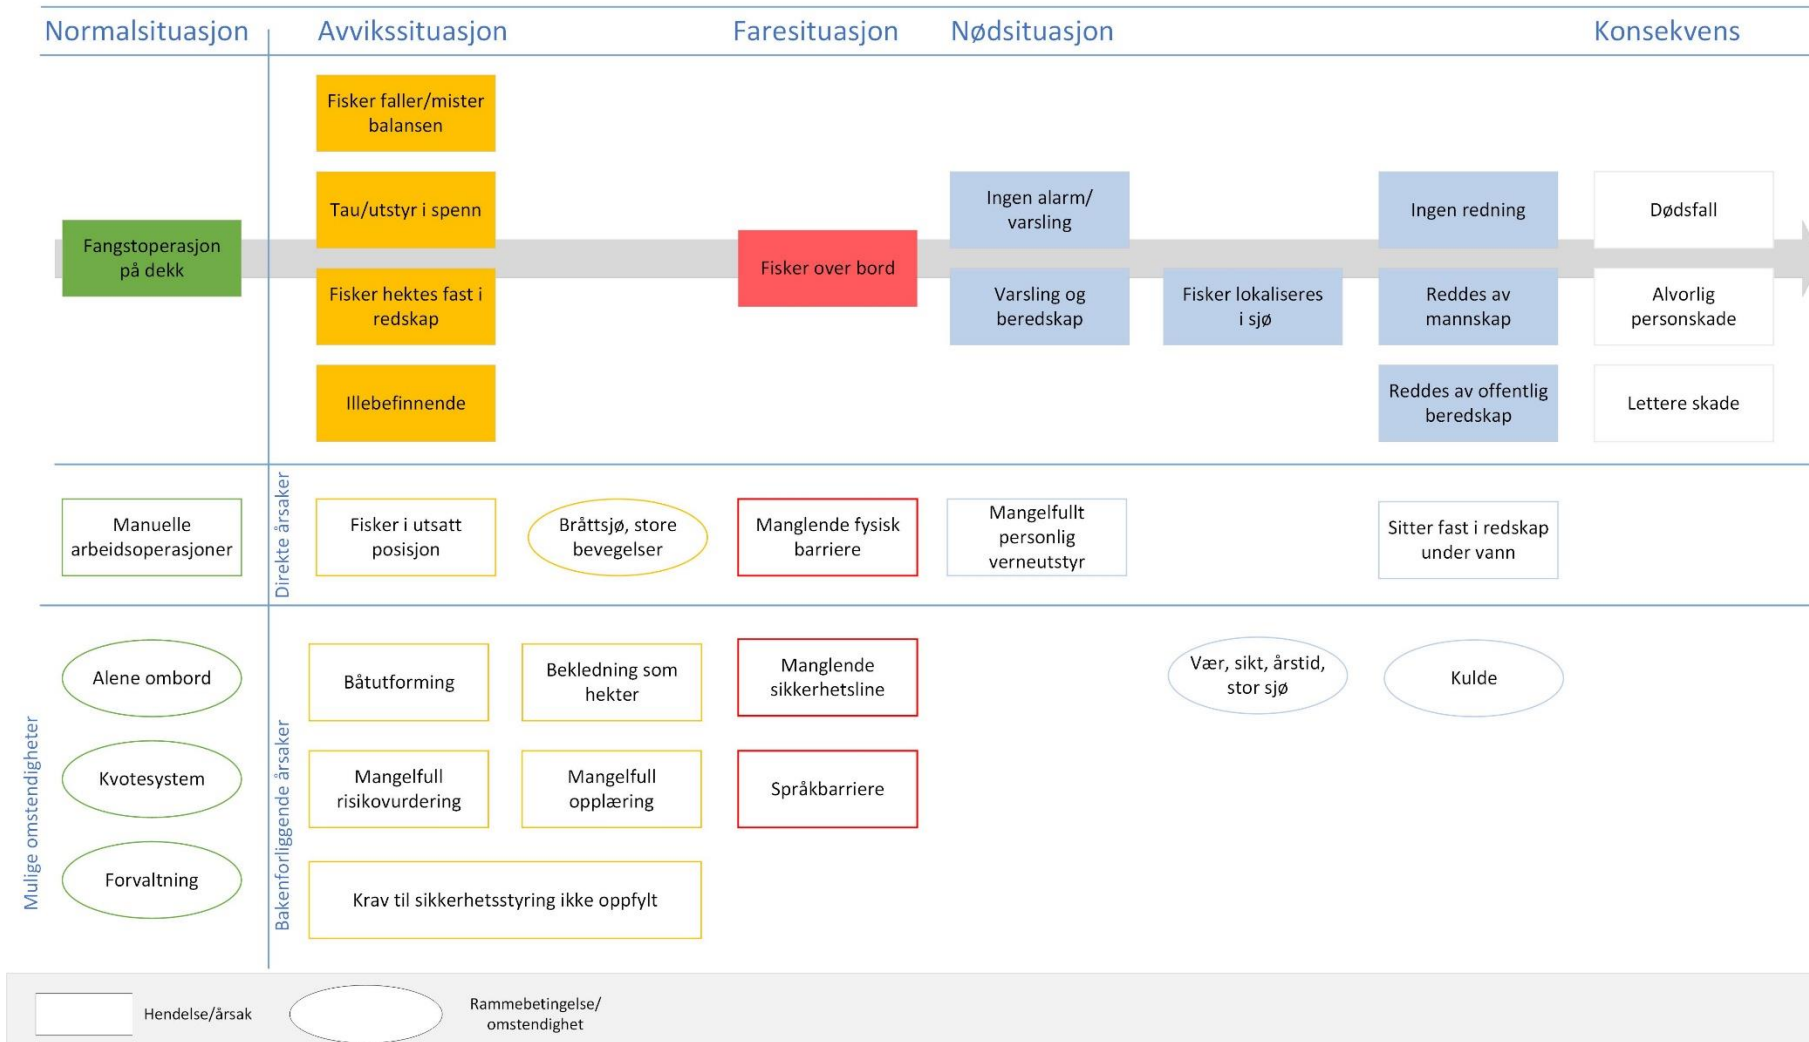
Normalsituasjon

Avvikssituasjon

Faresituasjon

Nødsituasjon

Konsekvens

Fisker faller/mister balansen

Tau/utstyr i spenn

Fisker hektes fast i redskap

Illebefinnende

Fangstoperasjon på dekk

Fisker over bord

Ingen alarm/ varsling

Varsling og beredskap

Fisker lokaliseres i sjø

Ingen redning

Reddes av mannskap

Reddes av offentlig beredskap

Dødsfall

Alvorlig personskade

Lettere skade

Direkte årsaker

Manuelle arbeidsoperasjoner

Fisker i utsatt posisjon

Bråttsjø, store bevegelser

Manglende fysisk barriere

Mangelfullt personlig verneutstyr

Sitter fast i redskap under vann

Mulige omstendigheter

Bakenforliggende årsaker

Alene ombord

Kvotesystem

Forvaltning

Båtutforming

Bekledning som hekter

Mangelfull risikovurdering

Mangelfull opplæring

Krav til sikkerhetsstyring ikke oppfylt

Manglende sikkerhetsline

Språkbarriere

Vær, sikt, årstid, stor sjø

Kulde

Hendelse/årsak

Rammebetingelse/ omstendighet